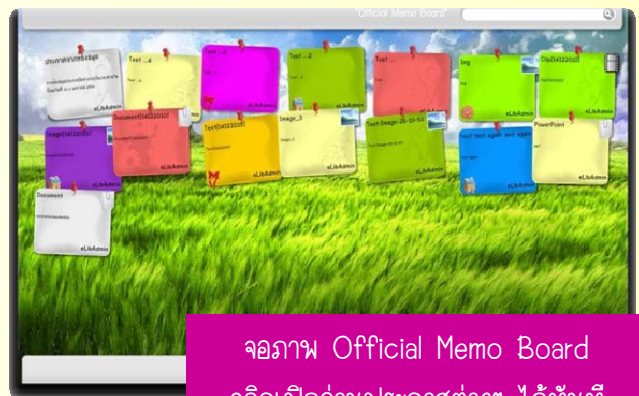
"Official Memo Board"

ประกาศ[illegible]
eLibAdmin

Test ...a
eLibAdmin

Test...
eLibAdmin

Test ...2
eLibAdmin

Test
eLibAdmin

Img
eLibAdmin

Clip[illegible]
eLibAdmin

Image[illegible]
eLibAdmin

Document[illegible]
eLibAdmin

Text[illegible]
eLibAdmin

Image_1
eLibAdmin

Text-Image-26-11-53
eLibAdmin

Test Test again and again
eLibAdmin

PowerPoint
eLibAdmin

Document
eLibAdmin

จอภาพ Official Memo Board
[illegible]